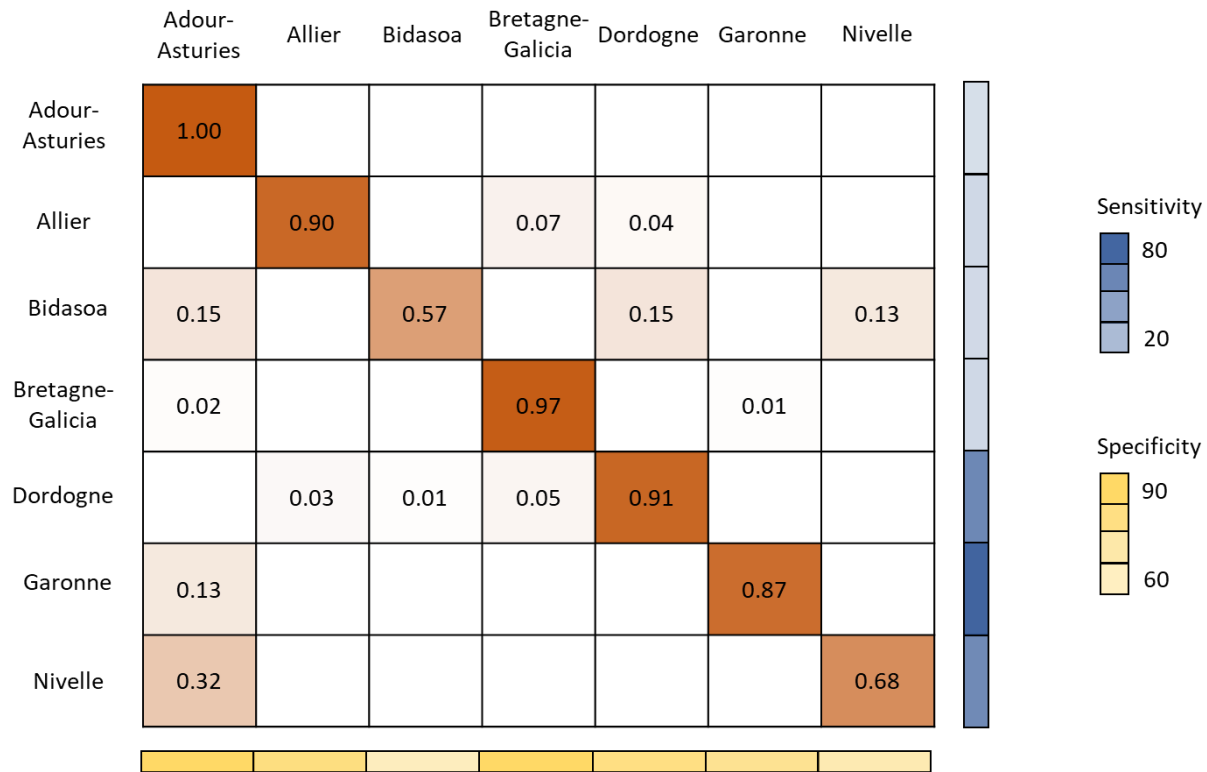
|  | Adour-Asturies | Allier | Bidasoa | Bretagne-Galicia | Dordogne | Garonne | Nivelle |
|---|---|---|---|---|---|---|---|
| Adour-Asturies | 1.00 |  |  |  |  |  |  |
| Allier |  | 0.90 |  | 0.07 | 0.04 |  |  |
| Bidasoa | 0.15 |  | 0.57 |  | 0.15 |  | 0.13 |
| Bretagne-Galicia | 0.02 |  |  | 0.97 |  | 0.01 |  |
| Dordogne |  | 0.03 | 0.01 | 0.05 | 0.91 |  |  |
| Garonne | 0.13 |  |  |  |  | 0.87 |  |
| Nivelle | 0.32 |  |  |  |  |  | 0.68 |

Sensitivity
80
20

Specificity
90
60